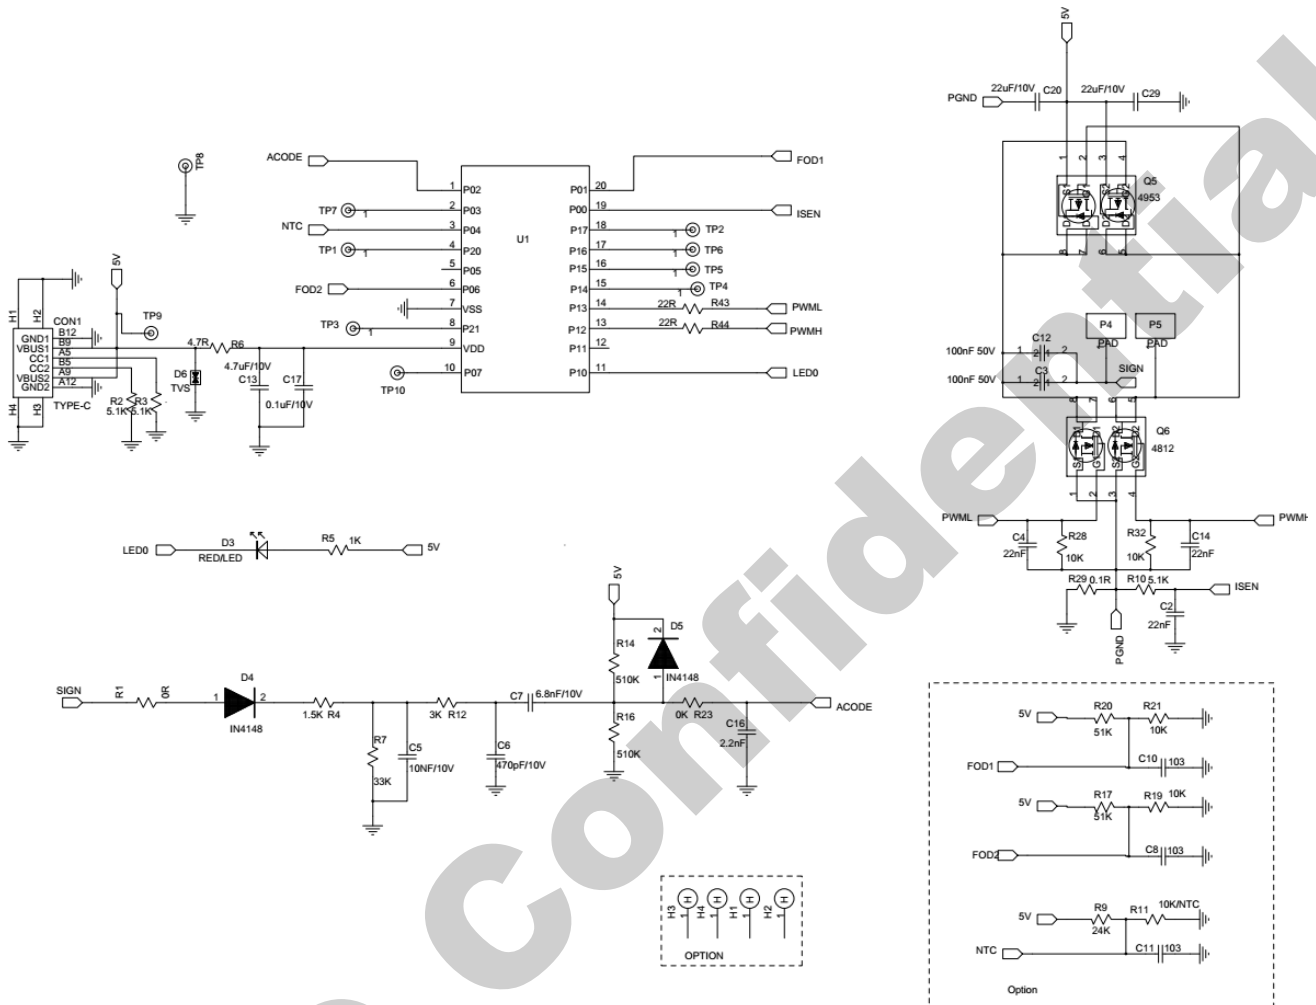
Confidential

TP8

ACODE
TP7
NTC
TP1
FOD2
TP3
TP10

1 P02
2 P03
3 P04
4 P20
5 P05
6 P06
7 VSS
8 P21
9 VDD
10 P07

U1

P01 20
P00 19
P17 18
P16 17
P15 16
P14 15
P13 14
P12 13
P11 12
P10 11

FOD1
ISEN
TP2
TP6
TP5
TP4
22R R43 PWML
22R R44 PWMH
LED0

5V
TP9
H1 H2 CON1
GND1 B12
VBUS1 B9
CC1 A5
CC2 B5
VBUS2 A9
GND2 A12
H4 H3
TYPE-C
R2 5.1K
R3 5.1K
D6 TVS
4.7R R6
C13 4.7uF/10V
C17 0.1uF/10V

LED0 D3 RED/LED R5 1K 5V

SIGN R1 0R 1 D4 2 IN4148 1.5K R4 R7 33K C5 10NF/10V 3K R12 C6 470pF/10V C7 6.8nF/10V 5V R14 510K D5 2 1 IN4148 R16 510K 0K R23 C16 2.2nF ACODE

H3 H4 H1 H2
OPTION

5V
PGND 22uF/10V C20 22uF/10V C29
1 2 3 4
Q5 4953
8 7 6 5
P4 PAD P5 PAD
100nF 50V C12
100nF 50V C3
SIGN
8 7 6 5
Q6 4812
1 2 3 4
PWML C4 22nF R28 10K
R32 10K C14 22nF PWMH
R29 0.1R R10 5.1K ISEN
C2 22nF
PGND

5V R20 51K R21 10K
FOD1 C10 103
5V R17 51K R19 10K
FOD2 C8 103
5V R9 24K R11 10K/NTC
NTC C11 103
Option